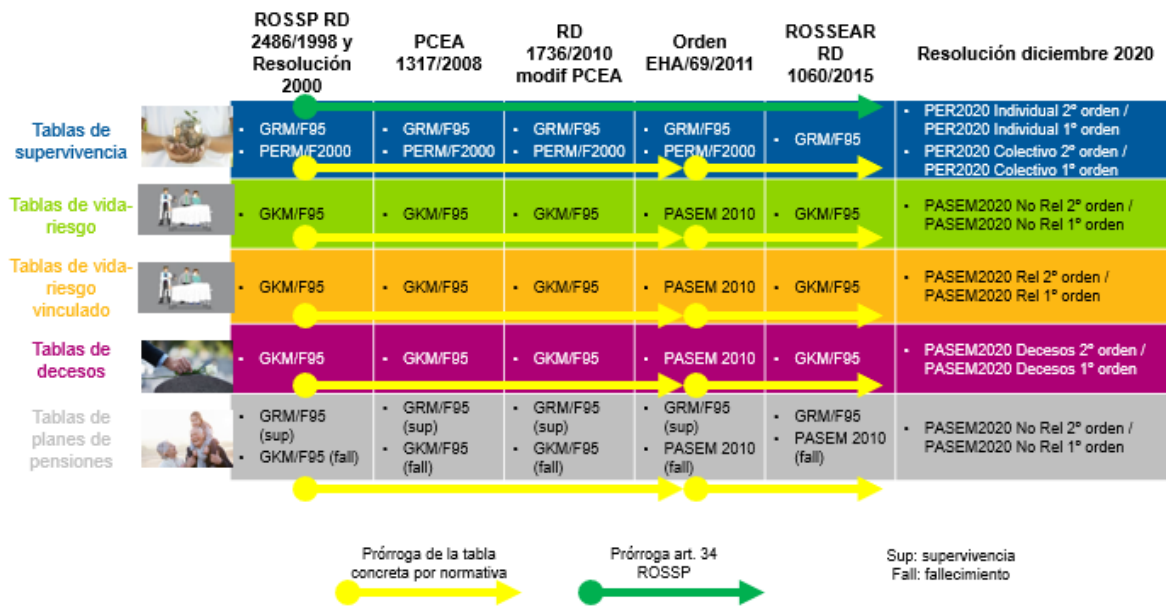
| | ROSSP RD 2486/1998 y Resolución 2000 | PCEA 1317/2008 | RD 1736/2010 modif PCEA | Orden EHA/69/2011 | ROSSEAR RD 1060/2015 | Resolución diciembre 2020 |
|---|---|---|---|---|---|---|
| Tablas de supervivencia | • GRM/F95 • PERM/F2000 | • GRM/F95 • PERM/F2000 | • GRM/F95 • PERM/F2000 | • GRM/F95 • PERM/F2000 | • GRM/F95 | • PER2020 Individual 2º orden / PER2020 Individual 1º orden • PER2020 Colectivo 2º orden / PER2020 Colectivo 1º orden |
| Tablas de vida-riesgo | • GKM/F95 | • GKM/F95 | • GKM/F95 | • PASEM 2010 | • GKM/F95 | • PASEM2020 No Rel 2º orden / PASEM2020 No Rel 1º orden |
| Tablas de vida-riesgo vinculado | • GKM/F95 | • GKM/F95 | • GKM/F95 | • PASEM 2010 | • GKM/F95 | • PASEM2020 Rel 2º orden / PASEM2020 Rel 1º orden |
| Tablas de decesos | • GKM/F95 | • GKM/F95 | • GKM/F95 | • PASEM 2010 | • GKM/F95 | • PASEM2020 Decesos 2º orden / PASEM2020 Decesos 1º orden |
| Tablas de planes de pensiones | GRM/F95 (sup) • GKM/F95 (fall) | • GRM/F95 (sup) • GKM/F95 (fall) | • GRM/F95 (sup) • GKM/F95 (fall) | • GRM/F95 (sup) • PASEM 2010 (fall) | • GRM/F95 • PASEM 2010 (fall) | • PASEM2020 No Rel 2º orden / PASEM2020 No Rel 1º orden |

Prórroga de la tabla concreta por normativa

Prórroga art. 34 ROSSP

Sup: supervivencia
Fall: fallecimiento